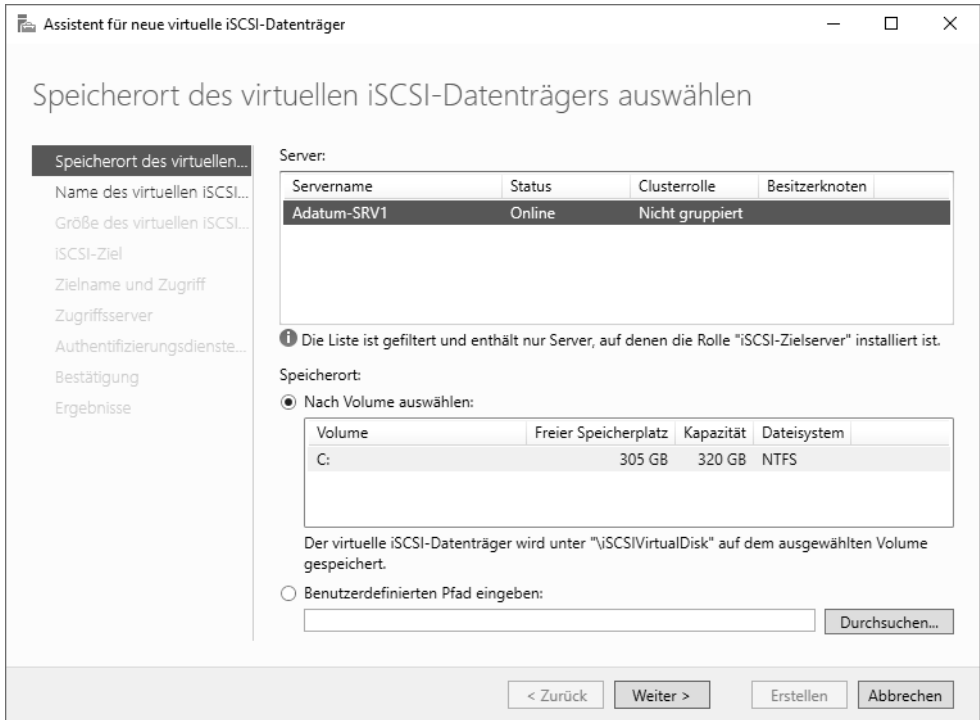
Assistent für neue virtuelle iSCSI-Datenträger

Speicherort des virtuellen iSCSI-Datenträgers auswählen

Speicherort des virtuellen...
Name des virtuellen iSCSI...
Größe des virtuellen iSCSI...
iSCSI-Ziel
Zielname und Zugriff
Zugriffsserver
Authentifizierungsdienste...
Bestätigung
Ergebnisse

Server:

| Servername | Status | Clusterrolle | Besitzerknoten |
|---|---|---|---|
| Adatum-SRV1 | Online | Nicht gruppiert | |

Die Liste ist gefiltert und enthält nur Server, auf denen die Rolle "iSCSI-Zielserver" installiert ist.

Speicherort:

Nach Volume auswählen:

| Volume | Freier Speicherplatz | Kapazität | Dateisystem |
|---|---|---|---|
| C: | 305 GB | 320 GB | NTFS |

Der virtuelle iSCSI-Datenträger wird unter "\iSCSIVirtualDisk" auf dem ausgewählten Volume gespeichert.

Benutzerdefinierten Pfad eingeben:

Durchsuchen...

< Zurück   Weiter >   Erstellen   Abbrechen